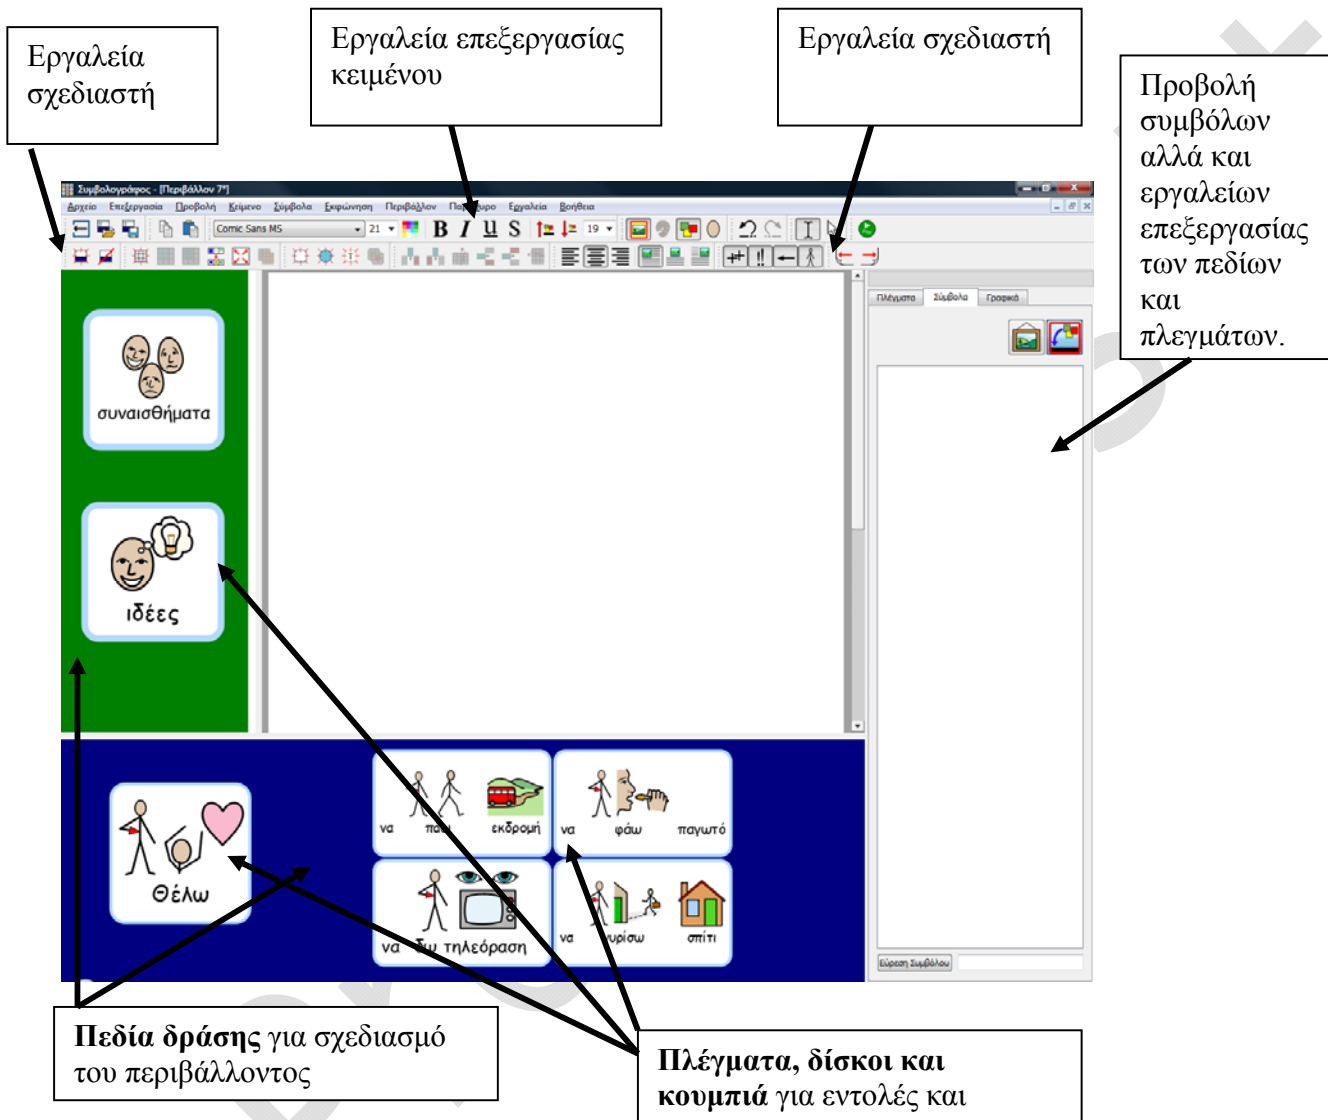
Εργαλεία σχεδιαστή

Εργαλεία επεξεργασίας κειμένου

Εργαλεία σχεδιαστή

Προβολή συμβόλων αλλά και εργαλείων επεξεργασίας των πεδίων και πλεγμάτων.

Συμβολογράφος - [Περιβάλλον 7*]

Αρχείο Επεξεργασία Προβολή Κείμενο Σύμβολα Εκφώνηση Περιβάλλον Πα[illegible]υρο Εργαλεία Βοήθεια

Comic Sans MS 21 B I U S 19

Πλέγματα Σύμβολα Γραφικά

συναισθήματα

ιδέες

Θέλω

να πα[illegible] εκδρομή

να φάω παγωτό

να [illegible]ω τηλεόραση

να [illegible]υρίσω σπίτι

Εύρεση Συμβόλου

**Πεδία δράσης** για σχεδιασμό του περιβάλλοντος

**Πλέγματα, δίσκοι και κουμπιά** για εντολές και